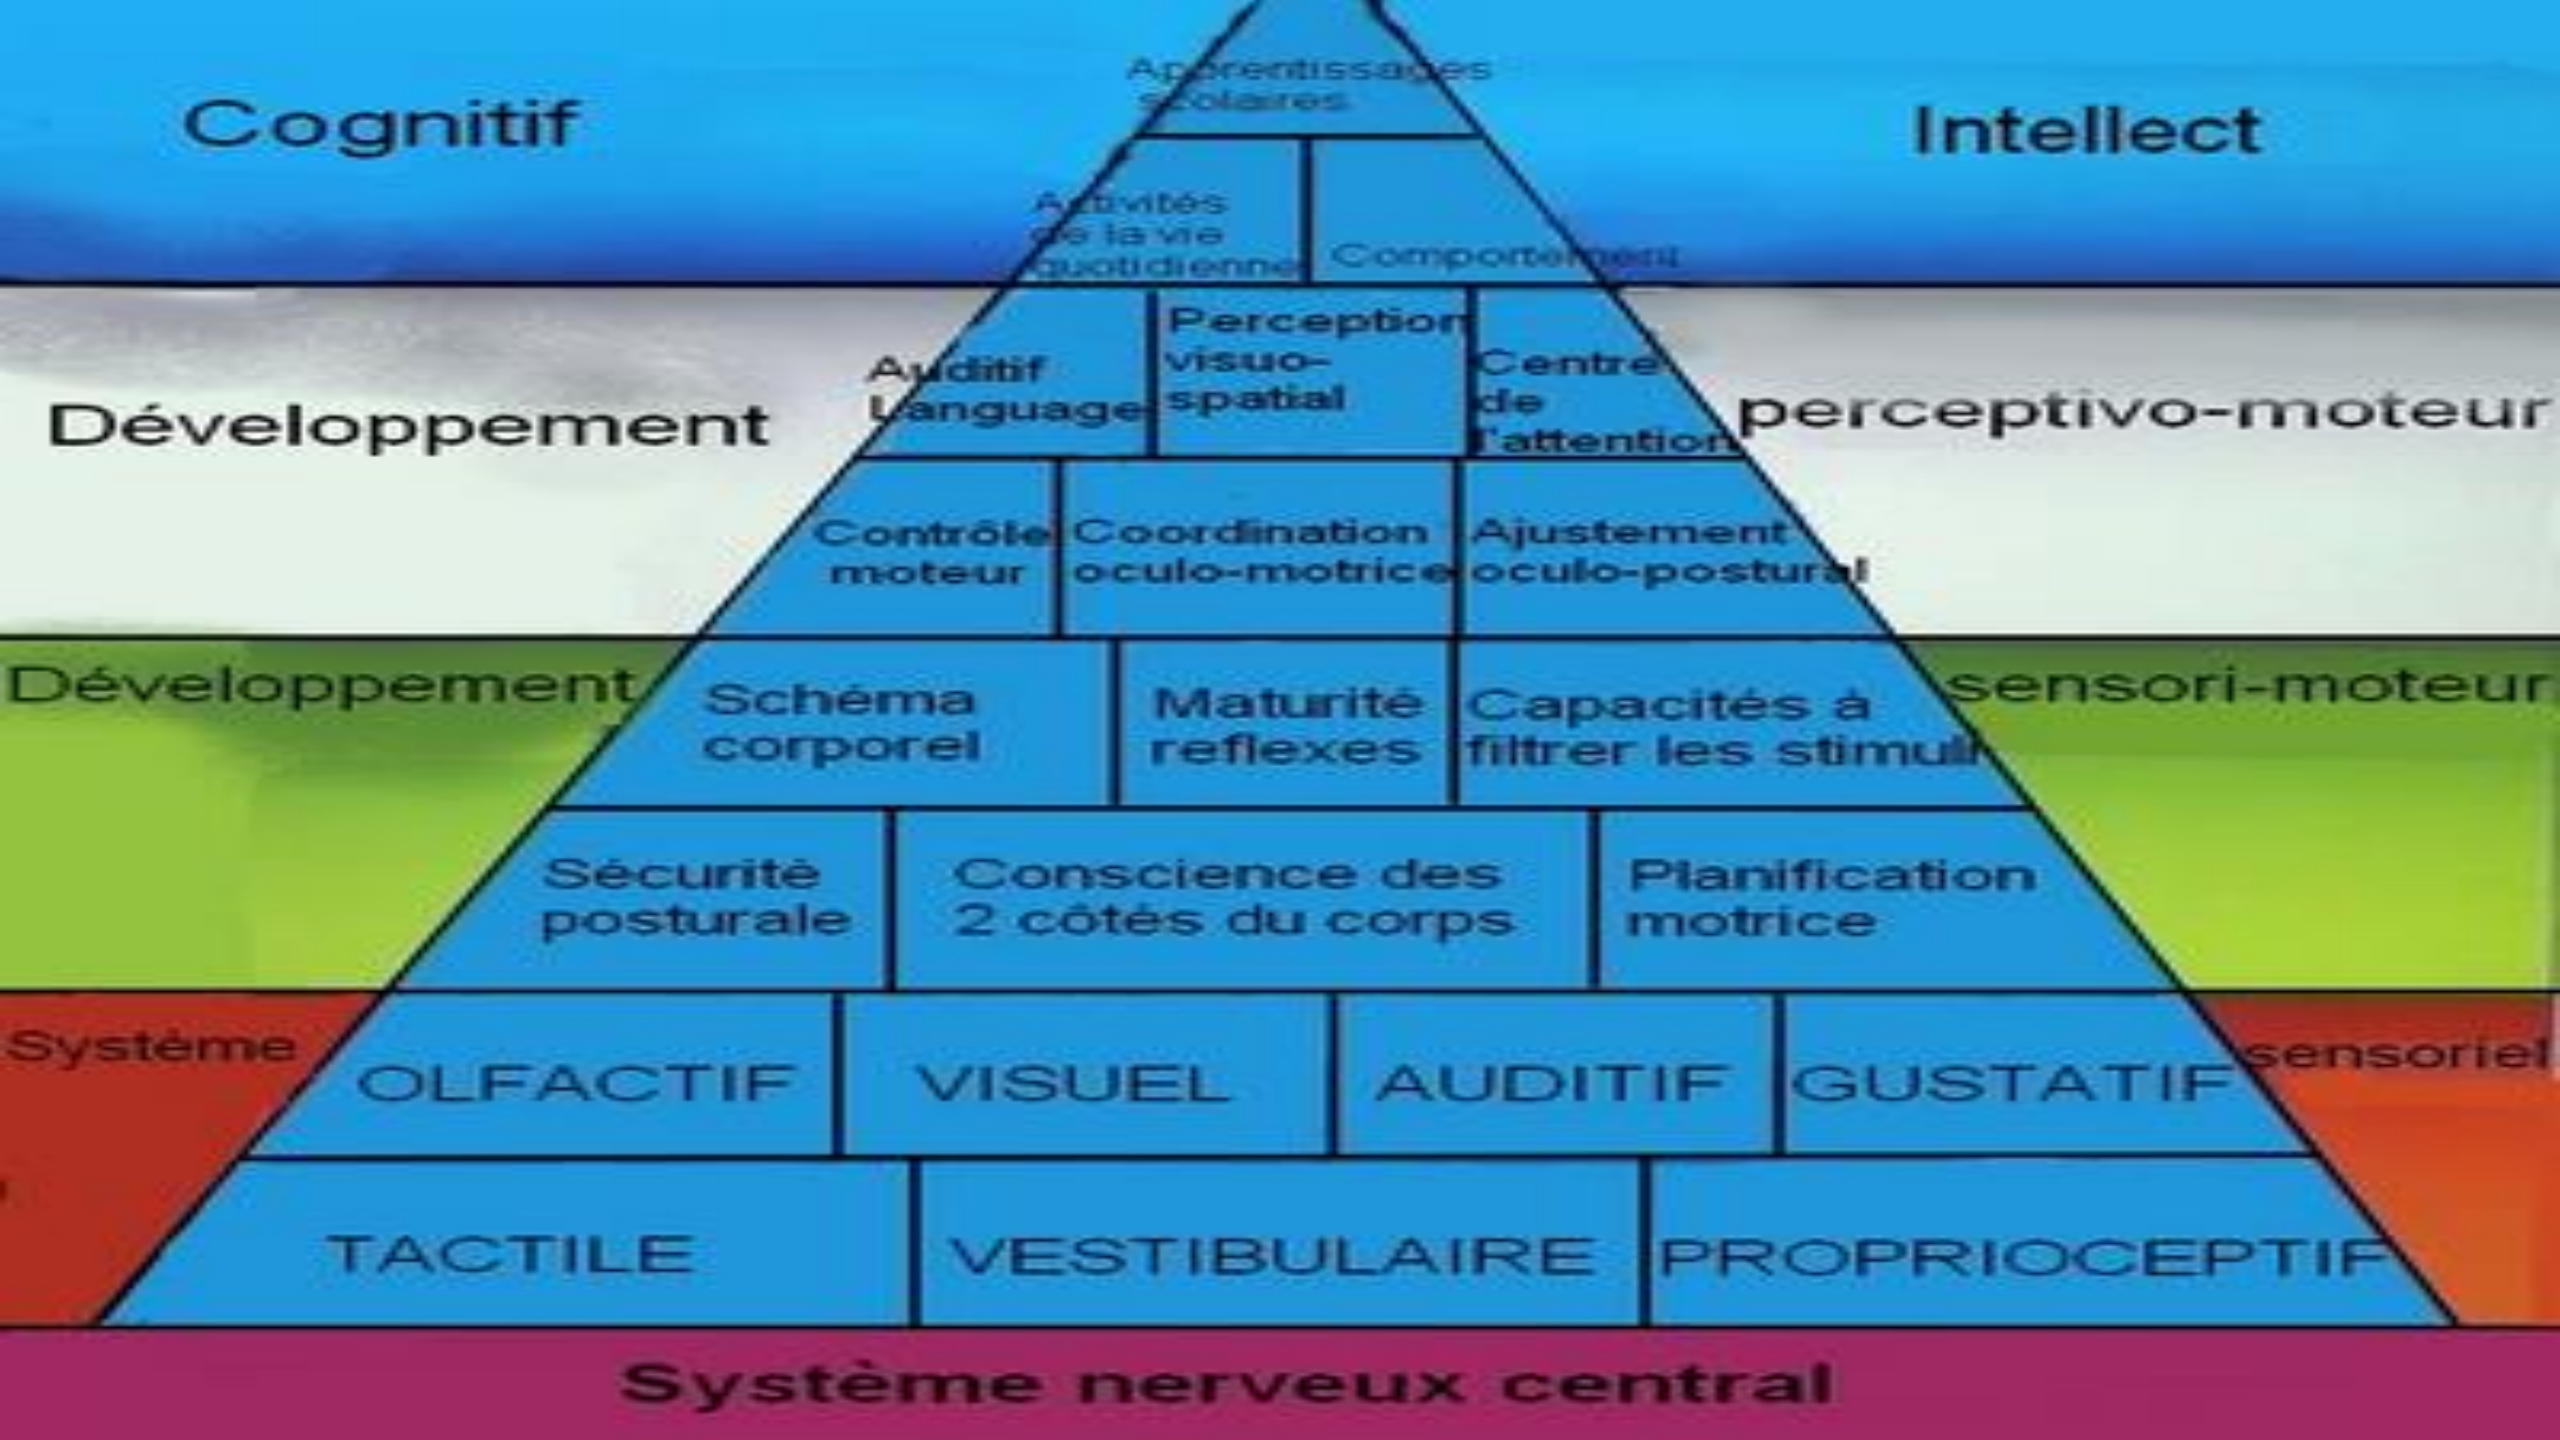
Cognitif

Apprentissages scolaires

Intellect

Activités de la vie quotidienne

Comportement

Développement

Auditif Language

Perception visuo-spatial

Centre de l'attention

perceptivo-moteur

Contrôle moteur

Coordination oculo-motrice

Ajustement oculo-postural

Développement

Schéma corporel

Maturité reflexes

Capacités à filtrer les stimuli

sensori-moteur

Sécurité posturale

Conscience des 2 côtés du corps

Planification motrice

Système

OLFACTIF

VISUEL

AUDITIF

GUSTATIF

sensoriel

TACTILE

VESTIBULAIRE

PROPRIOCEPTIF

Système nerveux central